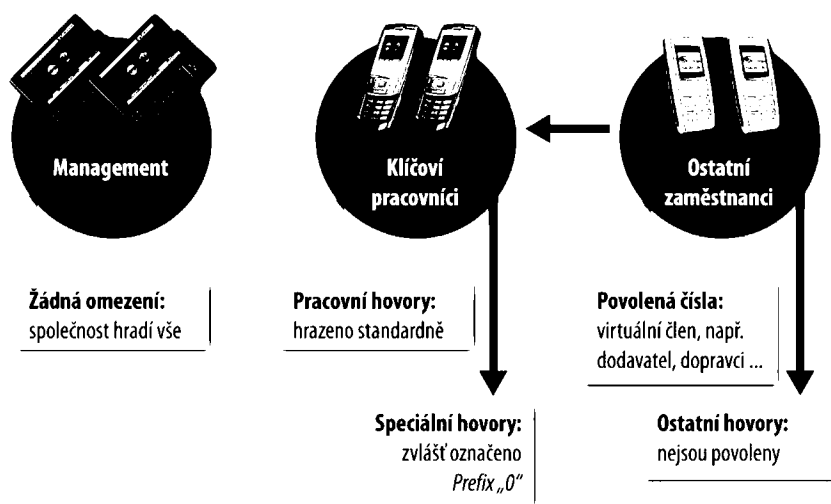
Management

Klíčoví pracovníci

Ostatní zaměstnanci

**Žádná omezení:** společnost hradí vše

**Pracovní hovory:** hrazeno standardně

**Povolená čísla:** virtuální člen, např. dodavatel, dopravci ...

**Speciální hovory:** zvlášť označeno *Prefix „0"*

**Ostatní hovory:** nejsou povoleny